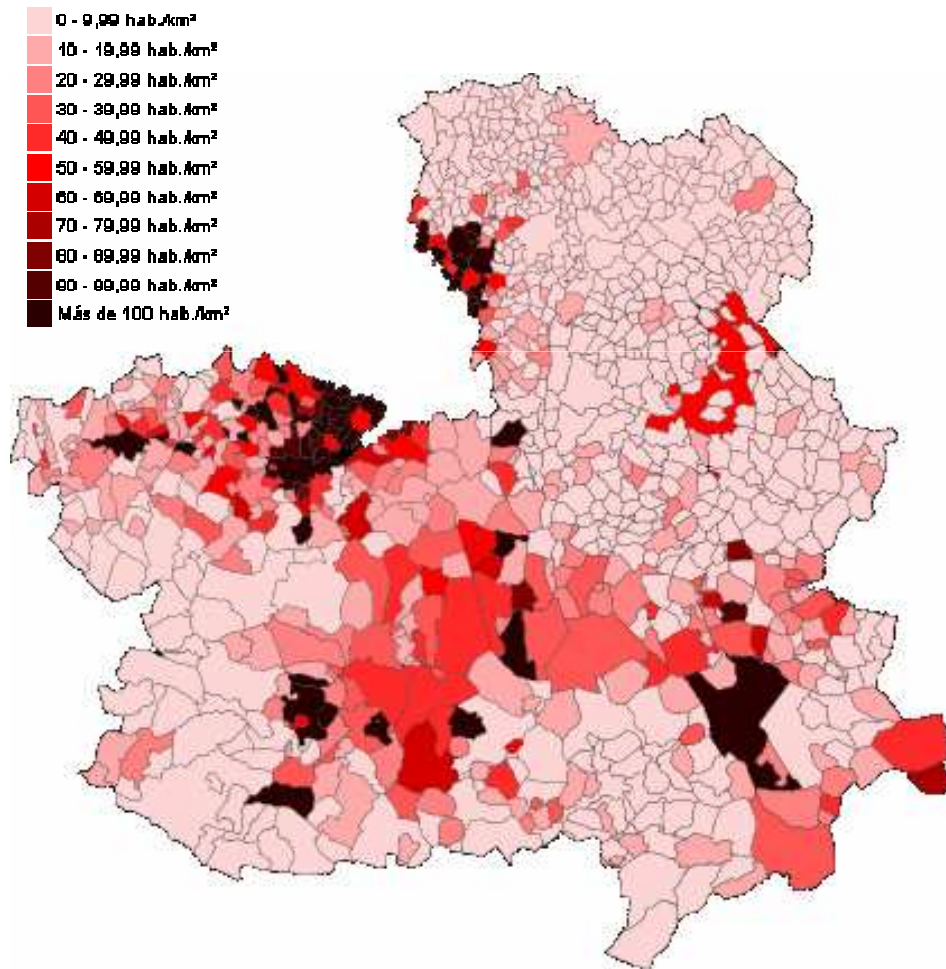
0 - 9,99 hab./km²
10 - 19,99 hab./km²
20 - 29,99 hab./km²
30 - 39,99 hab./km²
40 - 49,99 hab./km²
50 - 59,99 hab./km²
60 - 69,99 hab./km²
70 - 79,99 hab./km²
80 - 89,99 hab./km²
90 - 99,99 hab./km²
Más de 100 hab./km²